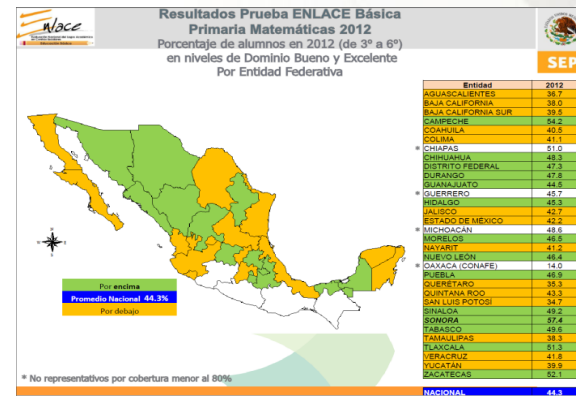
Enlace
Evaluación Nacional del Logro Académico en Centros Escolares
Educación Básica

Resultados Prueba ENLACE Básica
Primaria Matemáticas 2012
Porcentaje de alumnos en 2012 (de 3° a 6°) en niveles de Dominio Bueno y Excelente
Por Entidad Federativa

SEP

| Entidad | 2012 |
|---|---|
| AGUASCALIENTES | 36.7 |
| BAJA CALIFORNIA | 38.0 |
| BAJA CALIFORNIA SUR | 39.5 |
| CAMPECHE | 54.2 |
| COAHUILA | 40.5 |
| COLIMA | 41.1 |
| * CHIAPAS | 51.0 |
| CHIHUAHUA | 48.3 |
| DISTRITO FEDERAL | 47.3 |
| DURANGO | 47.8 |
| GUANAJUATO | 44.5 |
| * GUERRERO | 45.7 |
| HIDALGO | 45.3 |
| JALISCO | 42.7 |
| ESTADO DE MÉXICO | 42.2 |
| * MICHOACÁN | 48.6 |
| MORELOS | 46.5 |
| NAYARIT | 41.2 |
| NUEVO LEÓN | 46.4 |
| * OAXACA (CONAFE) | 14.0 |
| PUEBLA | 46.9 |
| QUERÉTARO | 35.3 |
| QUINTANA ROO | 43.3 |
| SAN LUIS POTOSÍ | 34.7 |
| SINALOA | 49.2 |
| SONORA | 57.4 |
| TABASCO | 49.6 |
| TAMAULIPAS | 38.3 |
| TLAXCALA | 51.3 |
| VERACRUZ | 41.8 |
| YUCATÁN | 39.9 |
| ZACATECAS | 52.1 |
| NACIONAL | 44.3 |

Por encima
Promedio Nacional 44.3%
Por debajo

* No representativos por cobertura menor al 80%